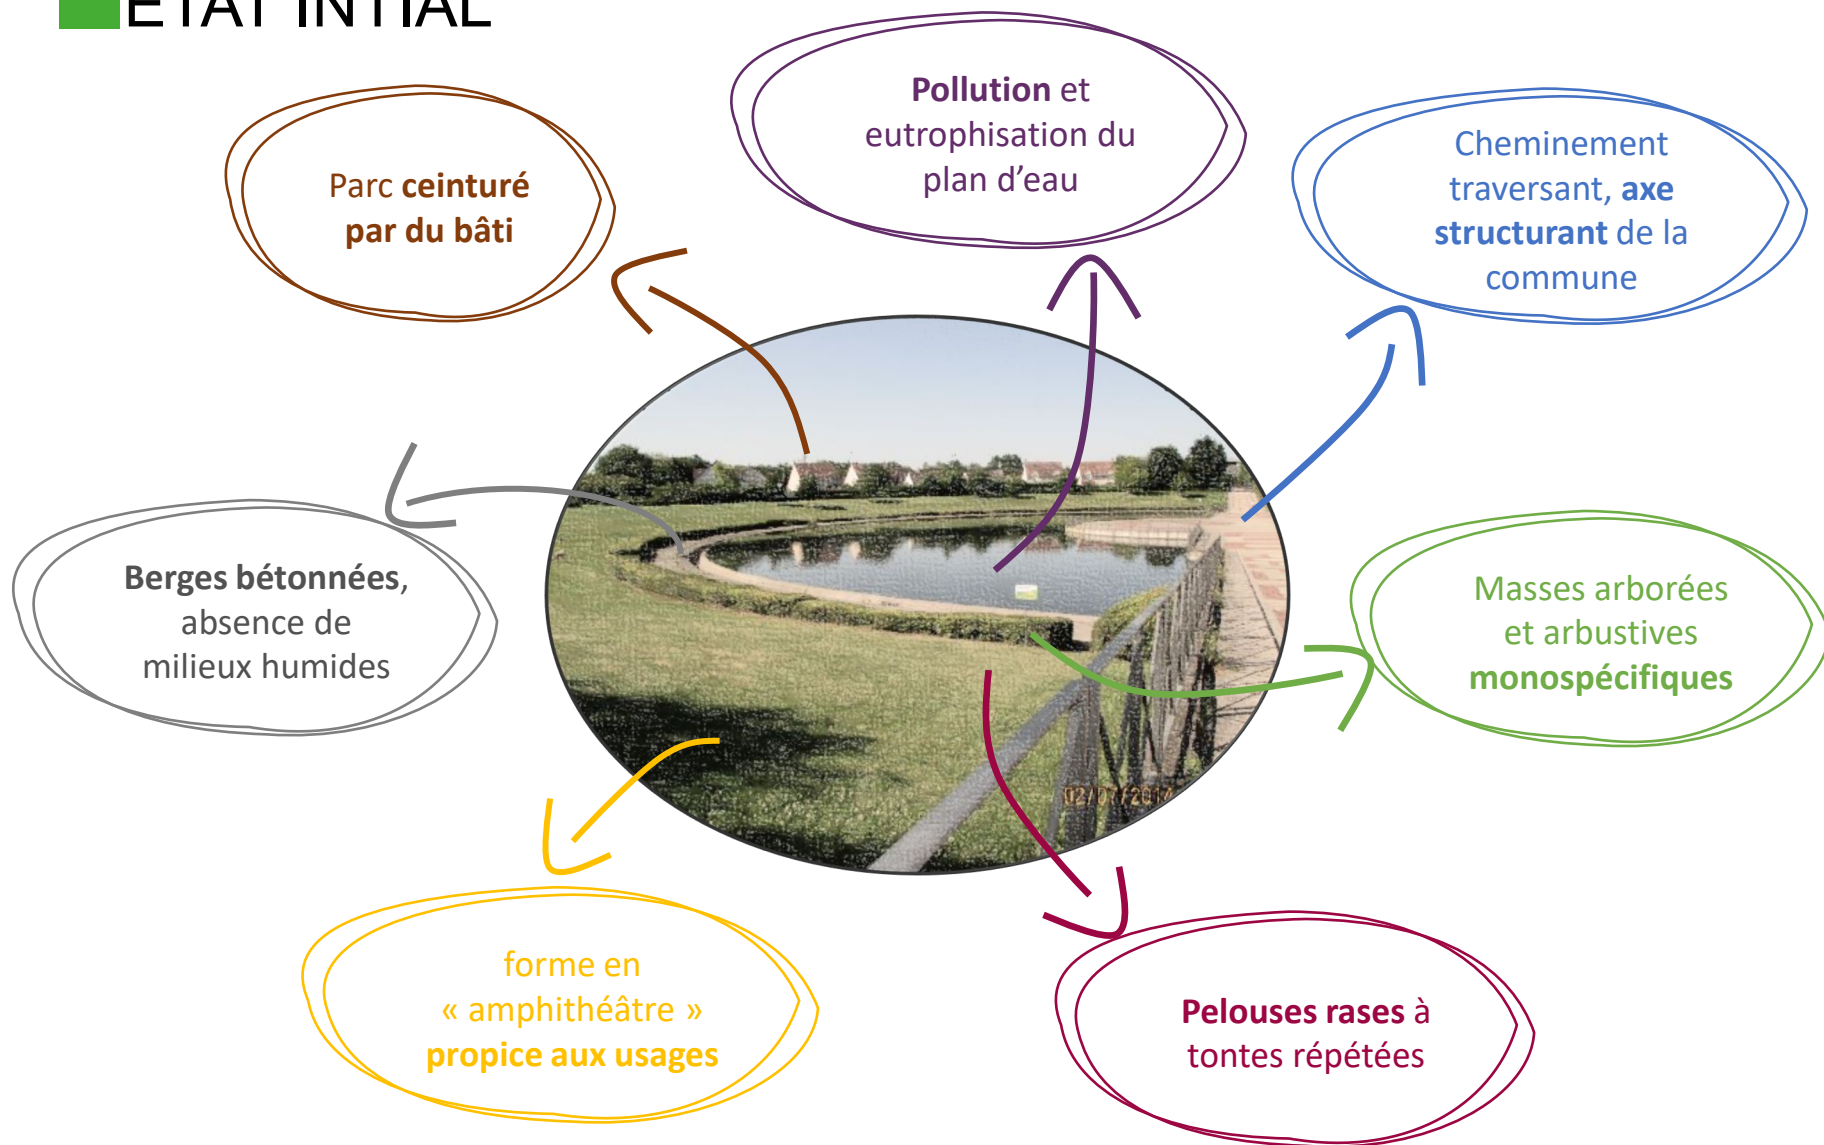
ETAT INITIAL

Parc ceinturé par du bâti

Pollution et eutrophisation du plan d'eau

Cheminement traversant, axe structurant de la commune

Berges bétonnées, absence de milieux humides

Masses arborées et arbustives monospécifiques

02/07/2014

forme en « amphithéâtre » propice aux usages

Pelouses rases à tontes répétées